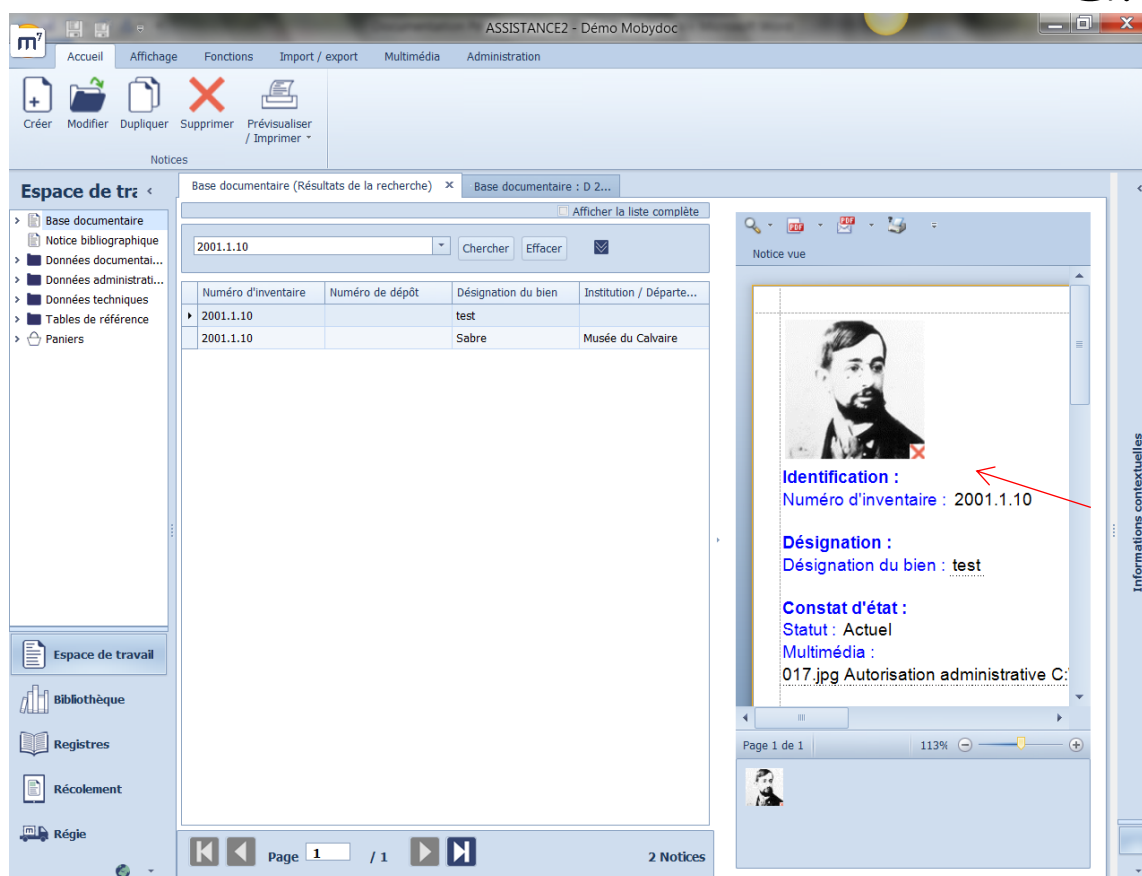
ASSISTANCE2 - Démo Mobydoc

Accueil Affichage Fonctions Import / export Multimédia Administration

Créer Modifier Dupliquer Supprimer Prévisualiser / Imprimer

Notices

Espace de tra

Base documentaire
Notice bibliographique
Données documentai...
Données administrati...
Données techniques
Tables de référence
Paniers

Espace de travail
Bibliothèque
Registres
Récolement
Régie

Base documentaire (Résultats de la recherche)
Base documentaire : D 2...

Afficher la liste complète

2001.1.10 Chercher Effacer

| Numéro d'inventaire | Numéro de dépôt | Désignation du bien | Institution / Départe... |
|---|---|---|---|
| 2001.1.10 | | test | |
| 2001.1.10 | | Sabre | Musée du Calvaire |

Page 1 /1 2 Notices

Notice vue

Identification :
Numéro d'inventaire : 2001.1.10

Désignation :
Désignation du bien : test

Constat d'état :
Statut : Actuel
Multimédia :
017.jpg Autorisation administrative C:

Page 1 de 1 113%

Informations contextuelles